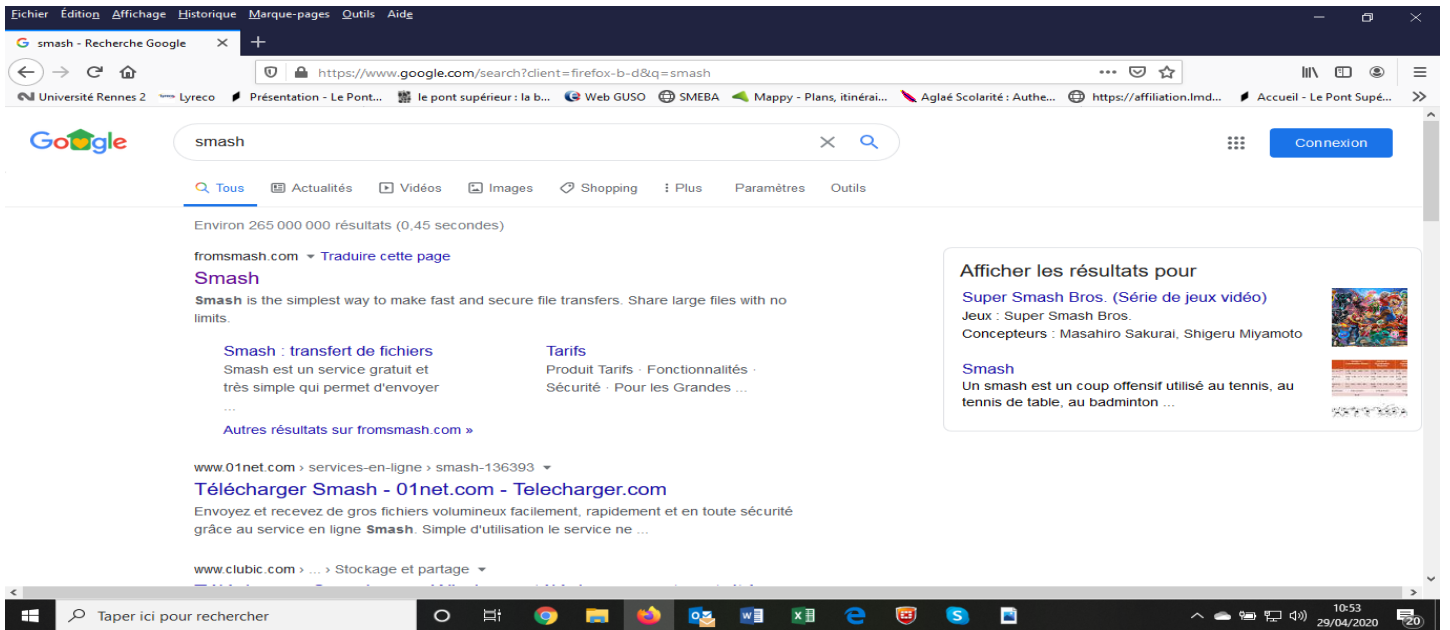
Fichier Édition Affichage Historique Marque-pages Outils Aide

smash - Recherche Google

https://www.google.com/search?client=firefox-b-d&q=smash

Université Rennes 2 Lyreco Présentation - Le Pont... le pont supérieur : la b... Web GUSO SMEBA Mappy - Plans, itinérai... Aglaé Scolarité : Authe... https://affiliation.lmd... Accueil - Le Pont Supé...

Google

smash

Connexion

Tous Actualités Vidéos Images Shopping Plus Paramètres Outils

Environ 265 000 000 résultats (0,45 secondes)

fromsmash.com ▾ Traduire cette page

Smash

**Smash** is the simplest way to make fast and secure file transfers. Share large files with no limits.

Smash : transfert de fichiers
Smash est un service gratuit et très simple qui permet d'envoyer ...

Tarifs
Produit Tarifs · Fonctionnalités · Sécurité · Pour les Grandes ...

Autres résultats sur fromsmash.com »

www.01net.com › services-en-ligne › smash-136393 ▾

Télécharger Smash - 01net.com - Telecharger.com

Envoyez et recevez de gros fichiers volumineux facilement, rapidement et en toute sécurité grâce au service en ligne **Smash**. Simple d'utilisation le service ne ...

www.clubic.com › ... › Stockage et partage ▾

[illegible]

Afficher les résultats pour

Super Smash Bros. (Série de jeux vidéo)
Jeux : Super Smash Bros.
Concepteurs : Masahiro Sakurai, Shigeru Miyamoto

Smash
Un smash est un coup offensif utilisé au tennis, au tennis de table, au badminton ...

Taper ici pour rechercher

10:53
29/04/2020
20